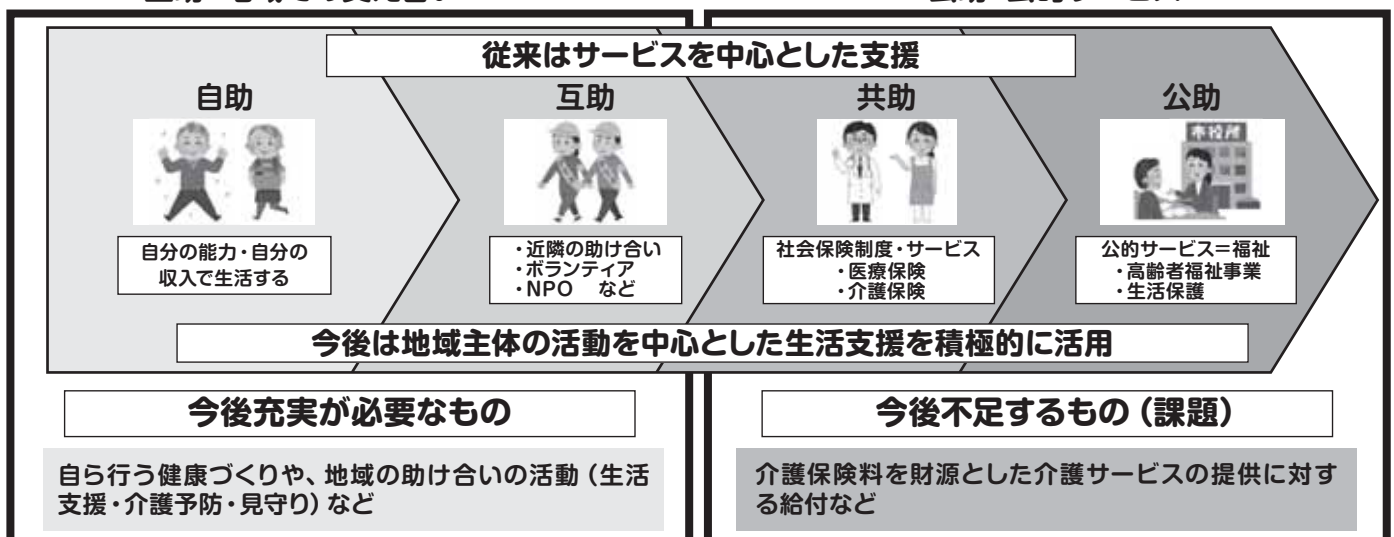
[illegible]

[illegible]

従来はサービスを中心とした支援

自助

自分の能力・自分の収入で生活する

互助

・近隣の助け合い
・ボランティア
・NPO　など

共助

社会保険制度・サービス
・医療保険
・介護保険

公助

市役所

公的サービス＝福祉
・高齢者福祉事業
・生活保護

今後は地域主体の活動を中心とした生活支援を積極的に活用

今後充実が必要なもの

自ら行う健康づくりや、地域の助け合いの活動（生活支援・介護予防・見守り）など

今後不足するもの（課題）

介護保険料を財源とした介護サービスの提供に対する給付など